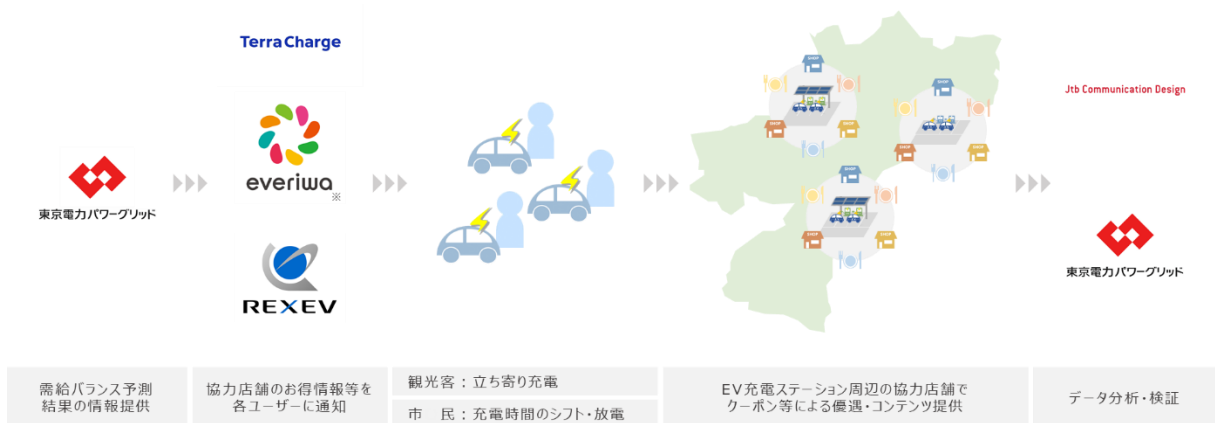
Terra Charge

everiwa ※

REXEV

東京電力パワーグリッド

SHOP

Jtb Communication Design

東京電力パワーグリッド

需給バランス予測結果の情報提供

協力店舗のお得情報等を各ユーザーに通知

観光客：立ち寄り充電

市　民：充電時間のシフト・放電

EV充電ステーション周辺の協力店舗でクーポン等による優遇・コンテンツ提供

データ分析・検証